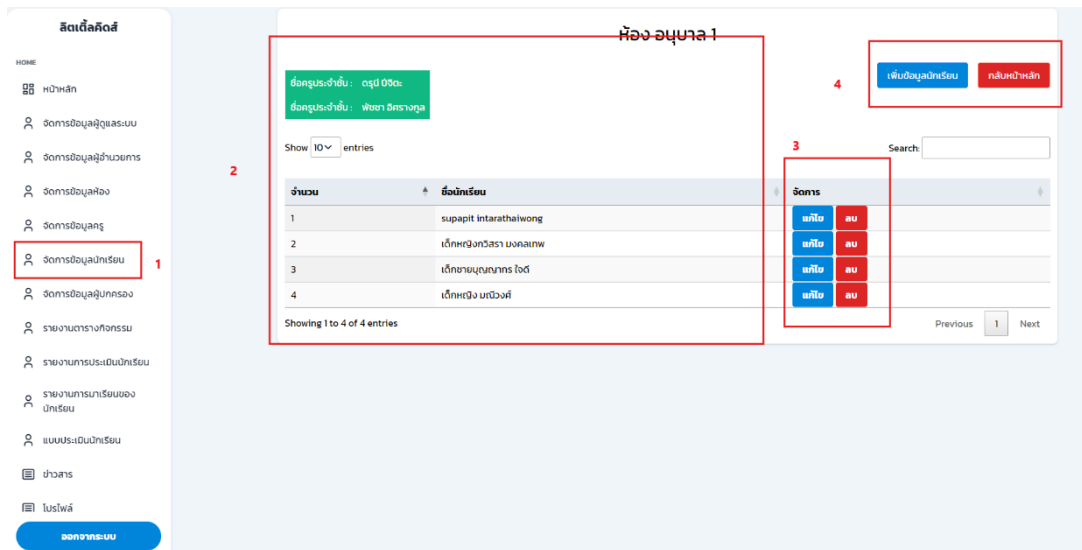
ลิตเติ้ลคิดส์

HOME

หน้าหลัก

จัดการข้อมูลผู้ดูแลระบบ

จัดการข้อมูลผู้อำนวยการ

จัดการข้อมูลห้อง

จัดการข้อมูลครู

จัดการข้อมูลนักเรียน

1

จัดการข้อมูลผู้ปกครอง

รายงานตารางกิจกรรม

รายงานการประเมินนักเรียน

รายงานการมาเรียนของนักเรียน

แบบประเมินนักเรียน

ข่าวสาร

โปรไฟล์

ออกจากระบบ

2

ห้อง อนุบาล 1

ชื่อครูประจำชั้น : ดรุนี ปีจิตะ
ชื่อครูประจำชั้น : พัชชา อิศรางกูล

4

เพิ่มข้อมูลนักเรียน

กลับหน้าหลัก

Show 10 entries

3

Search:

| จำนวน | ชื่อนักเรียน | จัดการ |
|---|---|---|
| 1 | supapit intarathaiwong | แก้ไข ลบ |
| 2 | เด็กหญิงทวิสรา มงคลเทพ | แก้ไข ลบ |
| 3 | เด็กชายบุญญากร ใจดี | แก้ไข ลบ |
| 4 | เด็กหญิง มณีวงศ์ | แก้ไข ลบ |

Showing 1 to 4 of 4 entries

Previous 1 Next